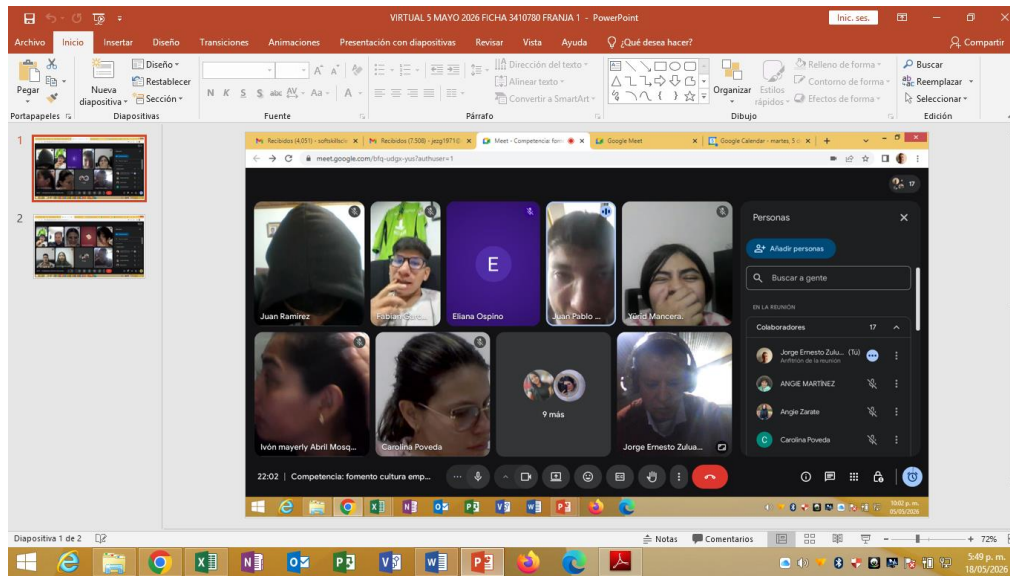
VIRTUAL 5 MAYO 2026 FICHA 3410780 FRANJA 1 - PowerPoint

Inic. ses.

Archivo Inicio Insertar Diseño Transiciones Animaciones Presentación con diapositivas Revisar Vista Ayuda ¿Qué desea hacer? Compartir

Pegar
Nueva diapositiva
Diseño
Restablecer
Sección
Dirección del texto
Alinear texto
Convertir a SmartArt
Organizar
Estilos rápidos
Relleno de forma
Contorno de forma
Efectos de forma
Buscar
Reemplazar
Seleccionar

Portapapeles Diapositivas Fuente Párrafo Dibujo Edición

1

2

Recibidos (4.051) - sofoxlifecla
Recibidos (7.508) - jezg1971@
Meet - Competencia fom
Google Meet
Google Calendar - martes, 5 d

meet.google.com/bfq-udgx-yus?authuser=1

17

Personas

Añadir personas

Buscar a gente

EN LA REUNIÓN

Colaboradores 17

Jorge Ernesto Zulu... (Tú)
Anfitrión de la reunión

ANGIE MARTINEZ

Angie Zarate

Carolina Poveda

Juan Ramirez

Fabian Sarc...

E

Eliana Ospino

Juan Pablo ...

Yurid Mancera.

Ivón mayerly Abril Mosq...

Carolina Poveda

9 más

Jorge Ernesto Zulua...

22:02 | Competencia: fomento cultura emp...

10:02 p. m.
05/05/2026

Diapositiva 1 de 2

Notas Comentarios

72%

5:49 p. m.
18/05/2026